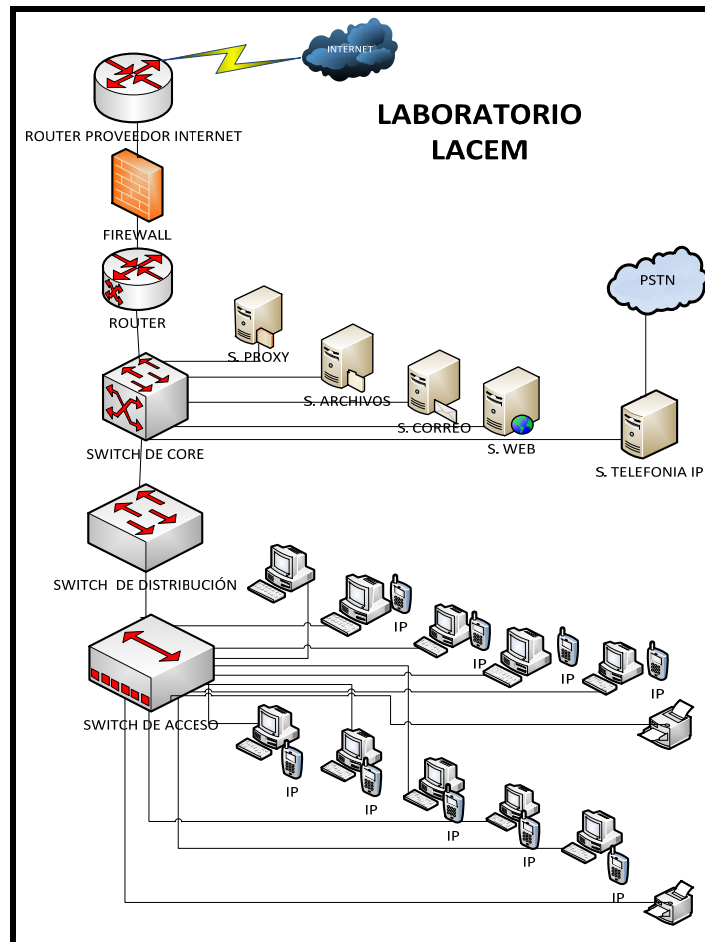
INTERNET

ROUTER PROVEEDOR INTERNET

LABORATORIO LACEM

FIREWALL

ROUTER

PSTN

S. PROXY

S. ARCHIVOS

S. CORREO

S. WEB

SWITCH DE CORE

S. TELEFONIA IP

SWITCH DE DISTRIBUCIÓN

IP

IP

IP

IP

SWITCH DE ACCESO

IP

IP

IP

IP

IP